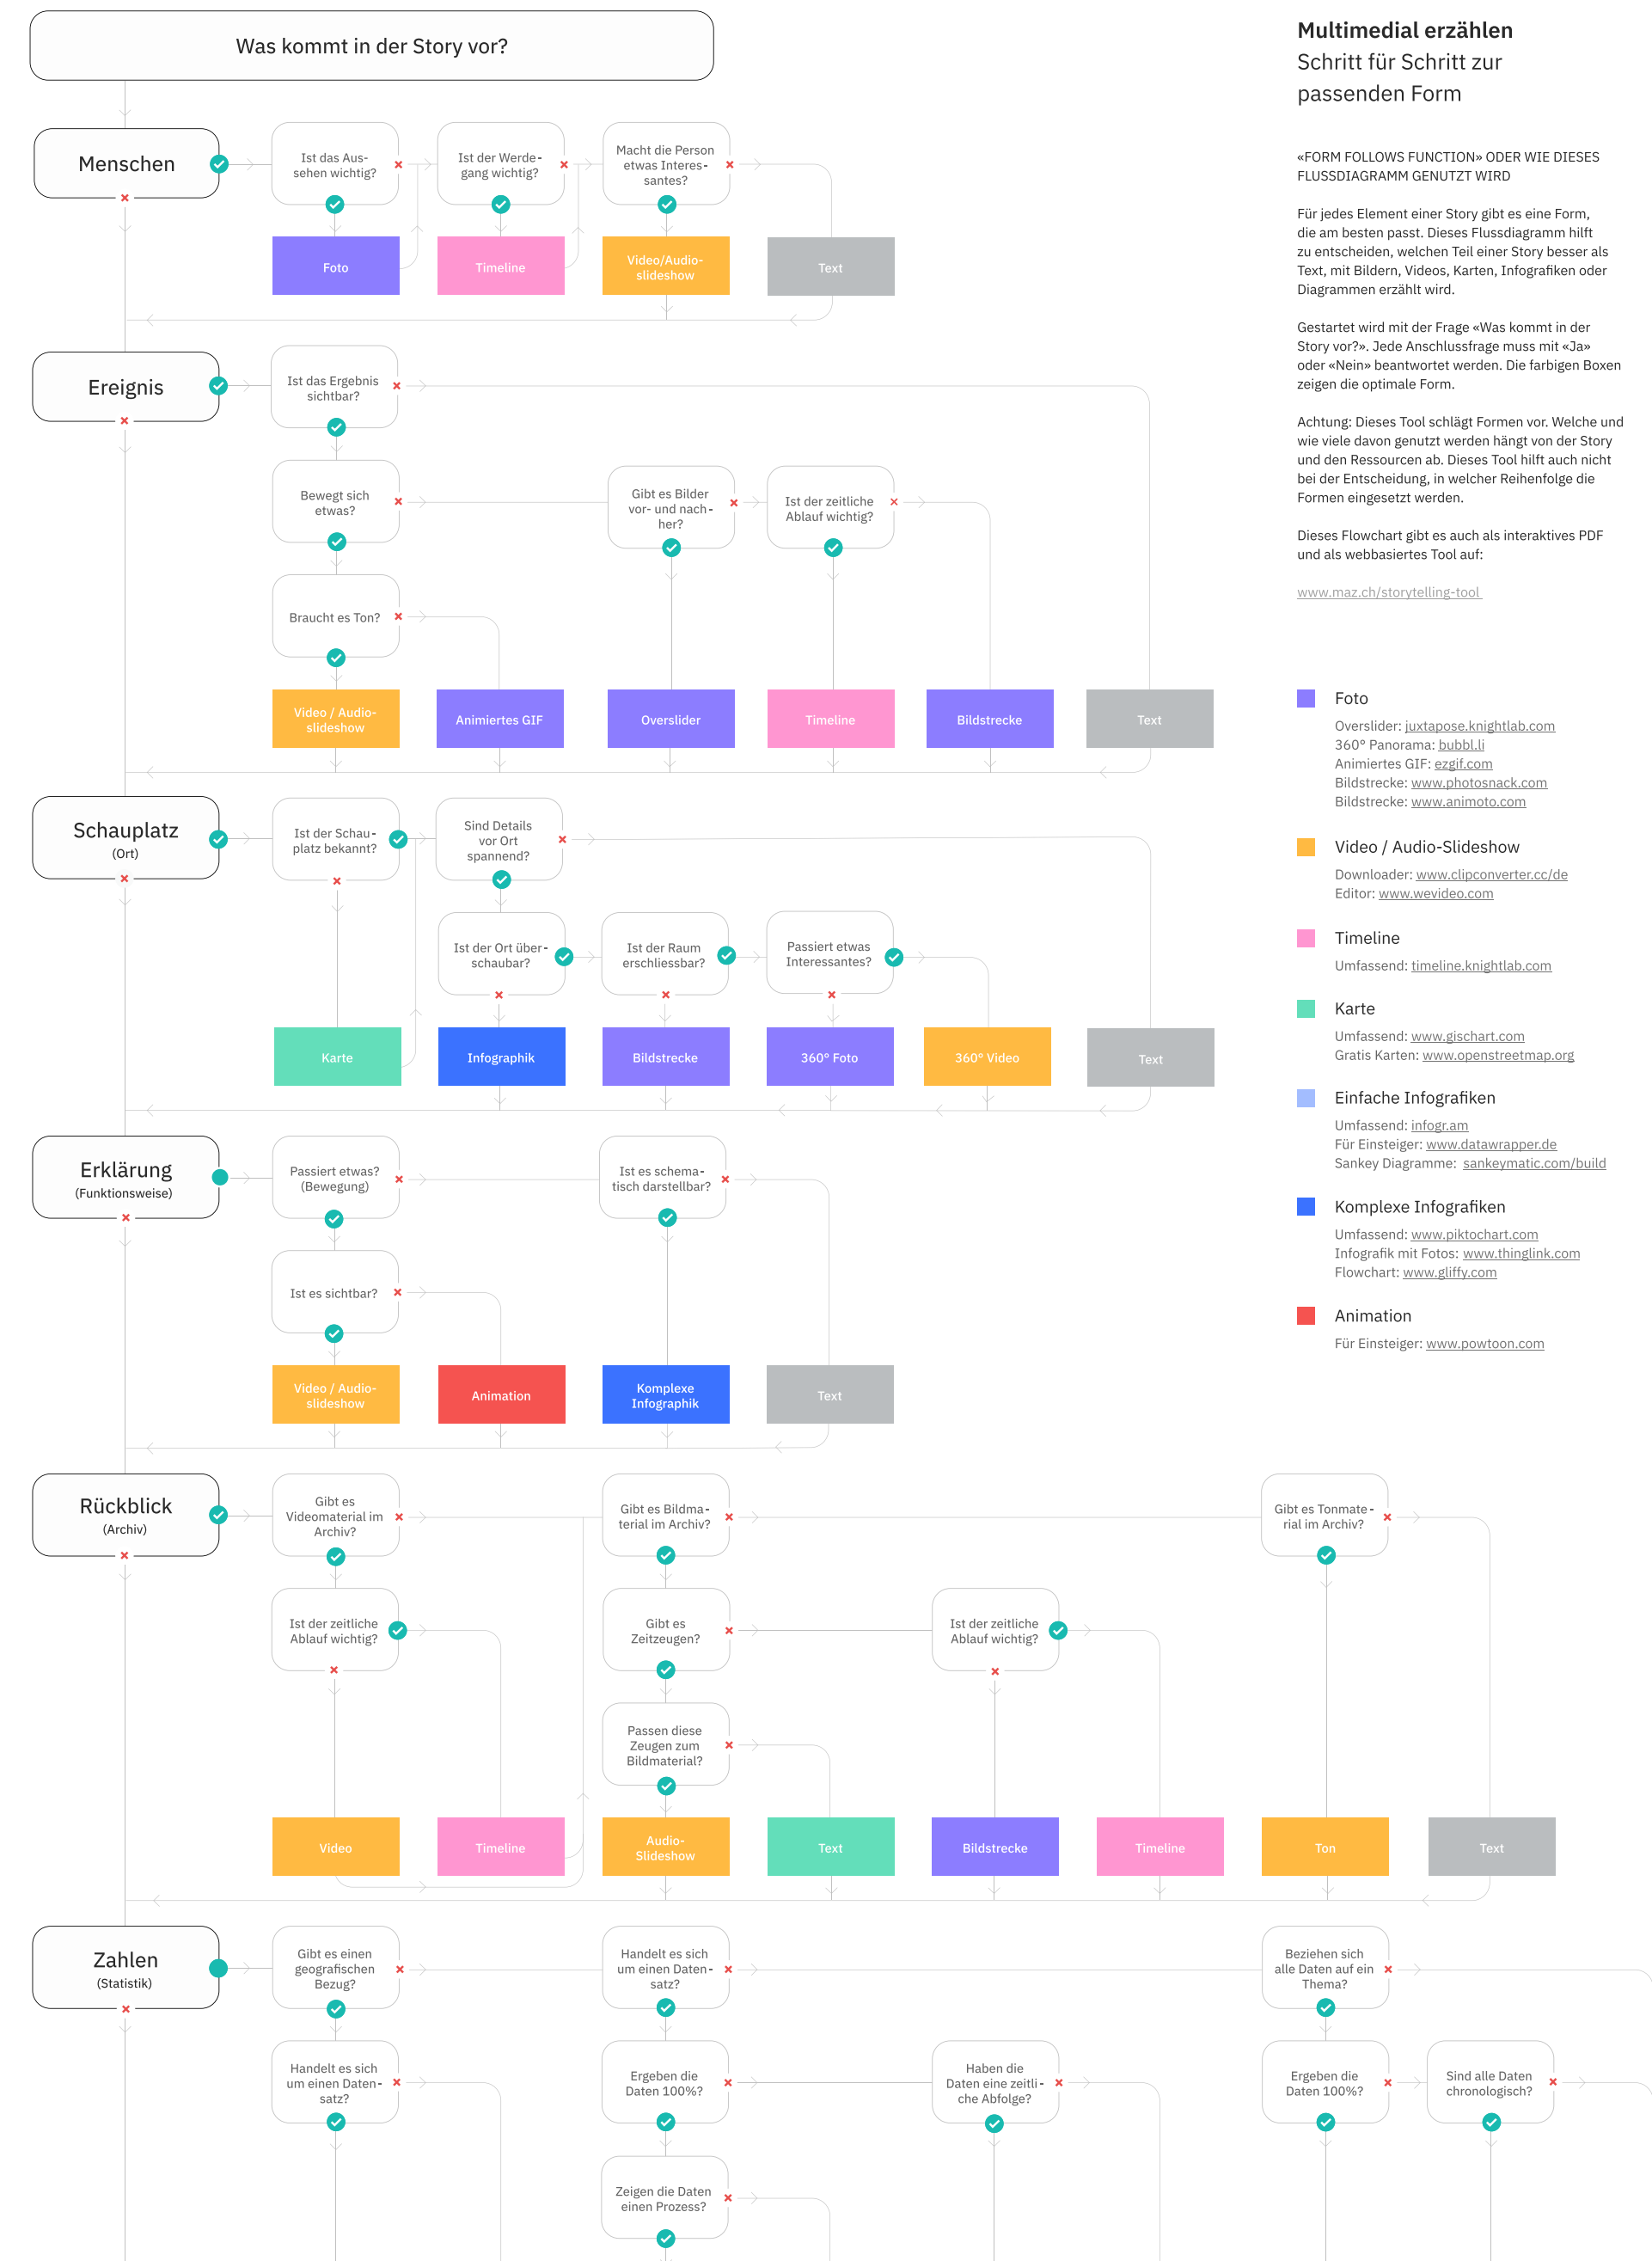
Was kommt in der Story vor?

Menschen

Ist das Aussehen wichtig?

Ist der Werdegang wichtig?

Macht die Person etwas Interessantes?

Foto

Timeline

Video/Audio-slideshow

Text

Ereignis

Ist das Ergebnis sichtbar?

Bewegt sich etwas?

Gibt es Bilder vor- und nachher?

Ist der zeitliche Ablauf wichtig?

Braucht es Ton?

Video / Audio-slideshow

Animiertes GIF

Overslider

Timeline

Bildstrecke

Text

Schauplatz
(Ort)

Ist der Schauplatz bekannt?

Sind Details vor Ort spannend?

Ist der Ort überschaubar?

Ist der Raum erschliessbar?

Passiert etwas Interessantes?

Karte

Infographik

Bildstrecke

360° Foto

360° Video

Text

Erklärung
(Funktionsweise)

Passiert etwas? (Bewegung)

Ist es schematisch darstellbar?

Ist es sichtbar?

Video / Audio-slideshow

Animation

Komplexe Infographik

Text

Rückblick
(Archiv)

Gibt es Videomaterial im Archiv?

Gibt es Bildmaterial im Archiv?

Gibt es Tonmaterial im Archiv?

Ist der zeitliche Ablauf wichtig?

Gibt es Zeitzeugen?

Ist der zeitliche Ablauf wichtig?

Passen diese Zeugen zum Bildmaterial?

Video

Timeline

Audio-Slideshow

Text

Bildstrecke

Timeline

Ton

Text

Zahlen
(Statistik)

Gibt es einen geografischen Bezug?

Handelt es sich um einen Datensatz?

Beziehen sich alle Daten auf ein Thema?

Handelt es sich um einen Datensatz?

Ergeben die Daten 100%?

Haben die Daten eine zeitliche Abfolge?

Ergeben die Daten 100%?

Sind alle Daten chronologisch?

Zeigen die Daten einen Prozess?

Multimedial erzählen
Schritt für Schritt zur passenden Form

«FORM FOLLOWS FUNCTION» ODER WIE DIESES FLUSSDIAGRAMM GENUTZT WIRD

Für jedes Element einer Story gibt es eine Form, die am besten passt. Dieses Flussdiagramm hilft zu entscheiden, welchen Teil einer Story besser als Text, mit Bildern, Videos, Karten, Infografiken oder Diagrammen erzählt wird.

Gestartet wird mit der Frage «Was kommt in der Story vor?». Jede Anschlussfrage muss mit «Ja» oder «Nein» beantwortet werden. Die farbigen Boxen zeigen die optimale Form.

Achtung: Dieses Tool schlägt Formen vor. Welche und wie viele davon genutzt werden hängt von der Story und den Ressourcen ab. Dieses Tool hilft auch nicht bei der Entscheidung, in welcher Reihenfolge die Formen eingesetzt werden.

Dieses Flowchart gibt es auch als interaktives PDF und als webbasiertes Tool auf:

www.maz.ch/storytelling-tool

Foto
Overslider: juxtapose.knightlab.com
360° Panorama: bubbl.li
Animiertes GIF: ezgif.com
Bildstrecke: www.photosnack.com
Bildstrecke: www.animoto.com

Video / Audio-Slideshow
Downloader: www.clipconverter.cc/de
Editor: www.wevideo.com

Timeline
Umfassend: timeline.knightlab.com

Karte
Umfassend: www.gischart.com
Gratis Karten: www.openstreetmap.org

Einfache Infografiken
Umfassend: infogr.am
Für Einsteiger: www.datawrapper.de
Sankey Diagramme: sankeymatic.com/build

Komplexe Infografiken
Umfassend: www.piktochart.com
Infografik mit Fotos: www.thinglink.com
Flowchart: www.gliffy.com

Animation
Für Einsteiger: www.powtoon.com